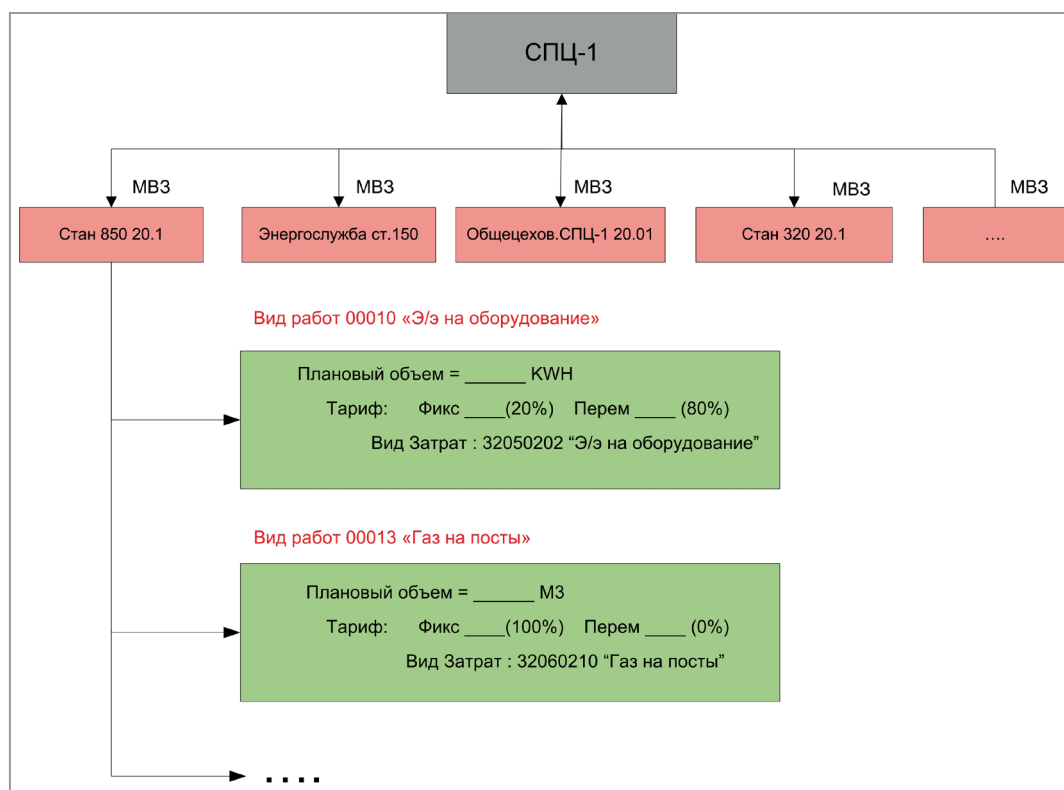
СПЦ-1

МВЗ
Стан 850 20.1

МВЗ
Энергослужба ст.150

МВЗ
Общецехов.СПЦ-1 20.01

МВЗ
Стан 320 20.1

МВЗ
….

Вид работ 00010 «Э/э на оборудование»

Плановый объем = ______ KWH
Тариф: Фикс ____(20%) Перем ____ (80%)
Вид Затрат : 32050202 “Э/э на оборудование”

Вид работ 00013 «Газ на посты»

Плановый объем = ______ М3
Тариф: Фикс ____(100%) Перем ____ (0%)
Вид Затрат : 32060210 “Газ на посты”

….